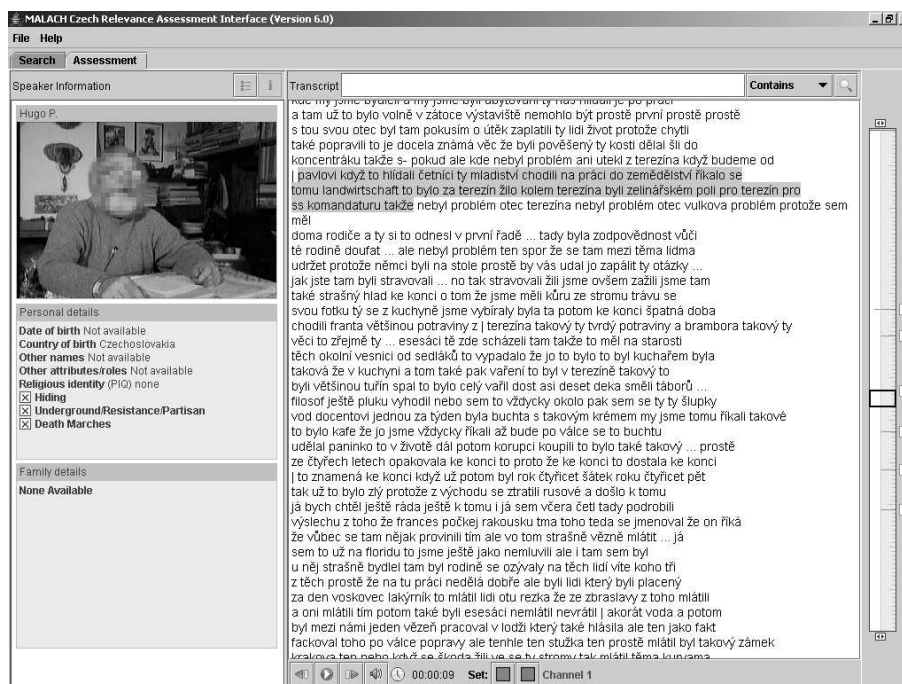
MALACH Czech Relevance Assessment Interface (Version 6.0)

File Help

Search Assessment

Speaker Information

Hugo P.

Personal details

Date of birth Not available
Country of birth Czechoslovakia
Other names Not available
Other attributes/roles Not available
Religious identity (PIQ) none
☒ Hiding
☒ Underground/Resistance/Partisan
☒ Death Marches

Family details

None Available

Transcript

Contains

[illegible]
a tam už to bylo volně v zátoce výstaviště nemohlo být prostě první prostě prostě
s tou svou otec byl tam pokusím o útěk zaplatili ty lidi život protože chytli
také popravili to je docela známá věc že byli pověšený ty kosti dělal šli do
koncentráku takže s- pokud ale kde nebyl problém ani utekl z terezína když budeme od
| pavlovi když to hlídali četníci ty mladiství chodili na práci do zemědělství říkalo se
tomu landwirtschaft to bylo za terezín žilo kolem terezína byli zelinářském poli pro terezín pro
ss komandaturu takže nebyl problém otec terezína nebyl problém otec vulkova problém protože sem měl
doma rodiče a ty si to odnesl v první řadě ... tady byla zodpovědnost vůči
té rodině doufat ... ale nebyl problém ten spor že se tam mezi těma lidma
udržet protože němci byli na stole prostě by vás udal jo zapálit ty otázky ...
jak jste tam byli stravovali ... no tak stravovali žili jsme ovšem zažili jsme tam
také strašný hlad ke konci o tom že jsme měli kůru ze stromu trávu se
svou fotku tý se z kuchyně jsme vybíraly byla ta potom ke konci špatná doba
chodili franta většinou potraviny z | terezína takový ty tvrdý potraviny a brambora takový ty
věci to zřejmě ty ... esesáci tě zde scházeli tam takže to měl na starosti
těch okolní vesnici od sedláků to vypadalo že jo to bylo to byl kuchařem byla
taková že v kuchyni a tom také pak vaření to byl v terezíně takový to
byli většinou tuřín spal to bylo celý vařil dost asi deset deka směli táborů ...
filosof ještě pluku vyhodil nebo sem to vždycky okolo pak sem se ty ty šlupky
vod docentovi jednou za týden byla buchta s takovým krémem my jsme tomu říkali takové
to bylo kafe že jo jsme vždycky říkali až bude po válce se to buchtu
udělal paninko to v životě dál potom korupci koupili to bylo také takový ... prostě
ze čtyřech letech opakovala ke konci to proto že ke konci to dostala ke konci
| to znamená ke konci když už potom byl rok čtyřicet šátek roku čtyřicet pět
tak už to bylo zlý protože z východu se ztratili rusové a došlo k tomu
já bych chtěl ještě ráda ještě k tomu i já sem včera četl tady podrobili
výslechu z toho že frances počkej rakousku tma toho teda se jmenoval že on říká
že vůbec se tam nějak provinili tím ale vo tom strašně vězně mlátit ... já
sem to už na floridu to jsme ještě jako nemluvili ale i tam sem byl
u něj strašně bydlel tam byl rodině se ozývaly na těch lidí víte koho tři
z těch prostě že na tu práci nedělá dobře ale byli lidi který byli placený
za den voskovec lakýrník to mlátil lidi otu rezka že ze zbraslavy z toho mlátili
a oni mlátili tím potom také byli esesáci nemlátil nevrátil | akorát voda a potom
byl mezi námi jeden vězeň pracoval v lodži který také hlásila ale ten jako fakt
fackoval toho po válce popravy ale tenhle ten stužka ten prostě mlátil byl takový zámek
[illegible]

00:00:09 Set: Channel 1